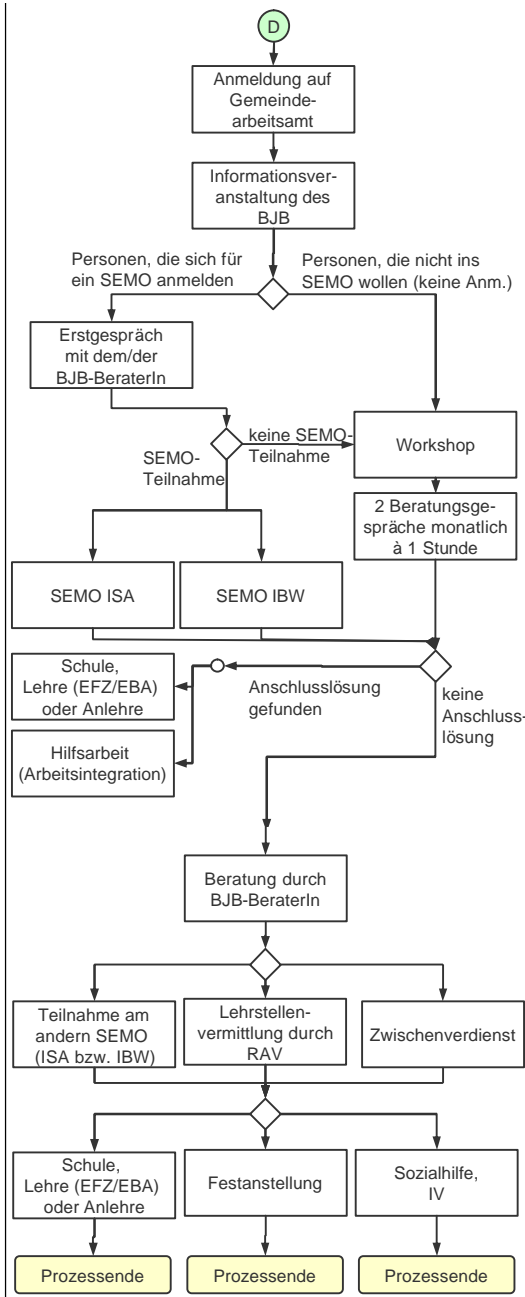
D

Anmeldung auf Gemeindearbeitsamt

Informationsveranstaltung des BJB

Personen, die sich für ein SEMO anmelden

Personen, die nicht ins SEMO wollen (keine Anm.)

Erstgespräch mit dem/der BJB-BeraterIn

keine SEMO-Teilnahme

SEMO-Teilnahme

Workshop

2 Beratungsgespräche monatlich à 1 Stunde

SEMO ISA

SEMO IBW

Schule, Lehre (EFZ/EBA) oder Anlehre

Anschlusslösung gefunden

keine Anschlusslösung

Hilfsarbeit (Arbeitsintegration)

Beratung durch BJB-BeraterIn

Teilnahme am andern SEMO (ISA bzw. IBW)

Lehrstellenvermittlung durch RAV

Zwischenverdienst

Schule, Lehre (EFZ/EBA) oder Anlehre

Festanstellung

Sozialhilfe, IV

Prozessende

Prozessende

Prozessende